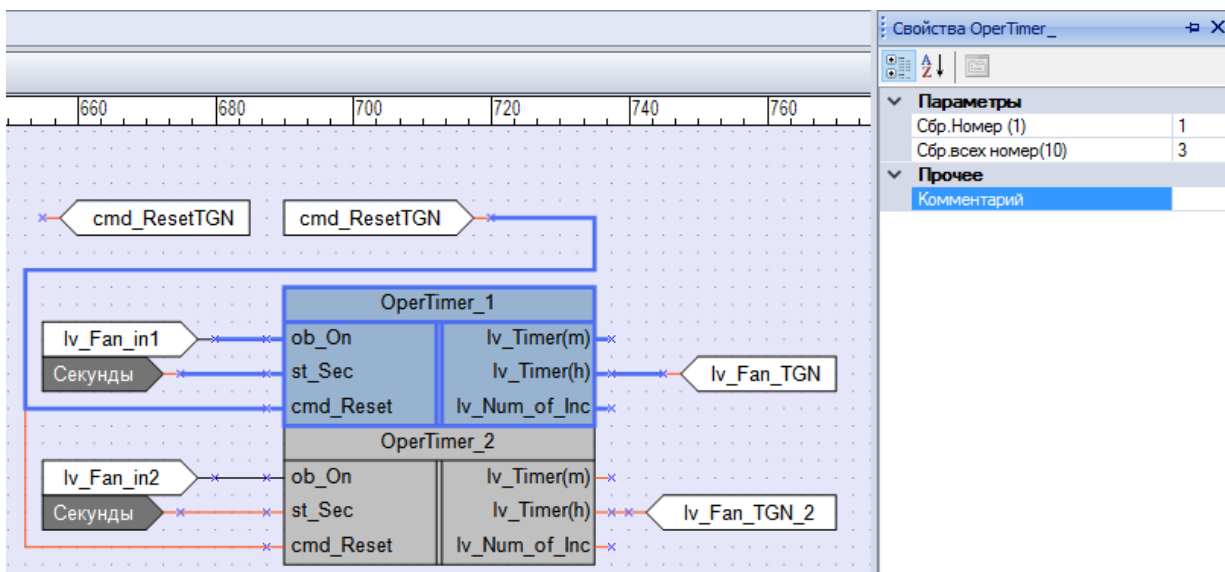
660 680 700 720 740 760

cmd_ResetTGN
cmd_ResetTGN

OperTimer_1
lv_Fan_in1
Секунды
ob_On
st_Sec
cmd_Reset
lv_Timer(m)
lv_Timer(h)
lv_Num_of_Inc
lv_Fan_TGN

OperTimer_2
lv_Fan_in2
Секунды
ob_On
st_Sec
cmd_Reset
lv_Timer(m)
lv_Timer(h)
lv_Num_of_Inc
lv_Fan_TGN_2

Свойства OperTimer_

| Параметры | |
|---|---|
| Сбр.Номер (1) | 1 |
| Сбр.всех номер(10) | 3 |
| Прочее | |
| Комментарий | |